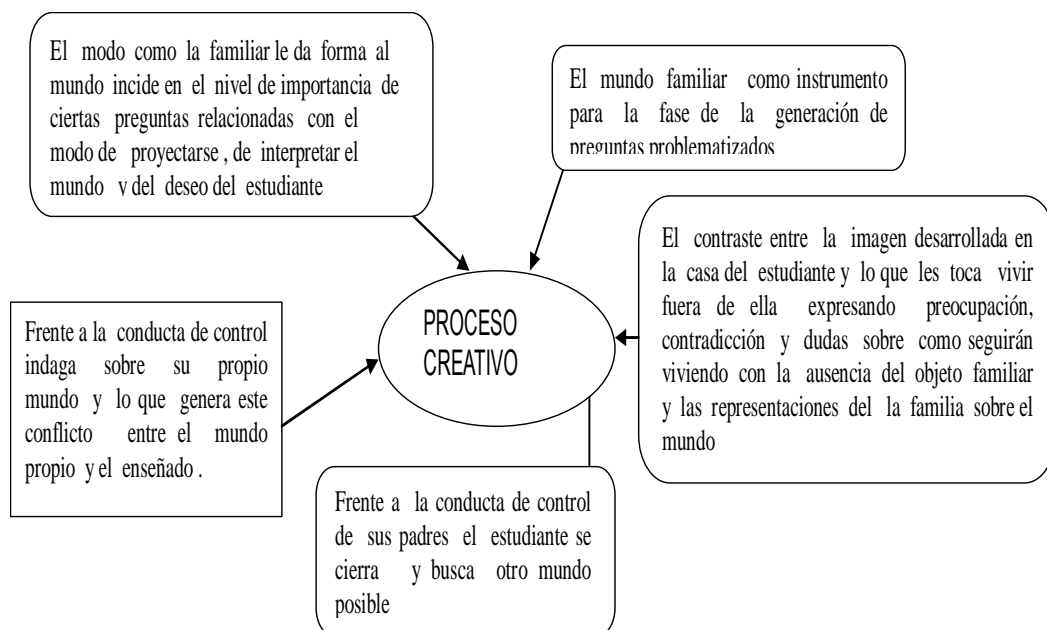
El modo como la familiar le da forma al mundo incide en el nivel de importancia de ciertas preguntas relacionadas con el modo de proyectarse , de interpretar el mundo y del deseo del estudiante

El mundo familiar como instrumento para la fase de la generación de preguntas problematizados

PROCESO CREATIVO

El contraste entre la imagen desarrollada en la casa del estudiante y lo que les toca vivir fuera de ella expresando preocupación, contradicción y dudas sobre como seguirán viviendo con la ausencia del objeto familiar y las representaciones del la familia sobre el mundo

Frente a la conducta de control indaga sobre su propio mundo y lo que genera este conflicto entre el mundo propio y el enseñado .

Frente a la conducta de control de sus padres el estudiante se cierra y busca otro mundo posible